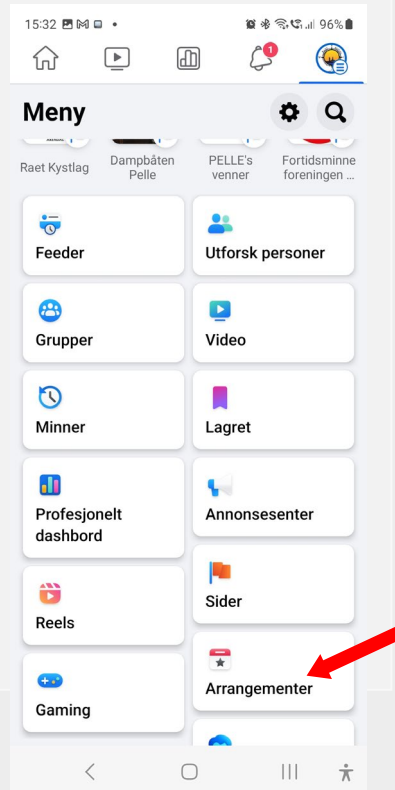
15:32 96%

1

Meny

Raet Kystlag

Dampbåten Pelle

PELLE's venner

Fortidsminne foreningen ...

Feeder

Utforsk personer

Grupper

Video

Minner

Lagret

Profesjonelt dashbord

Annonsesenter

Sider

Reels

Arrangementer

Gaming